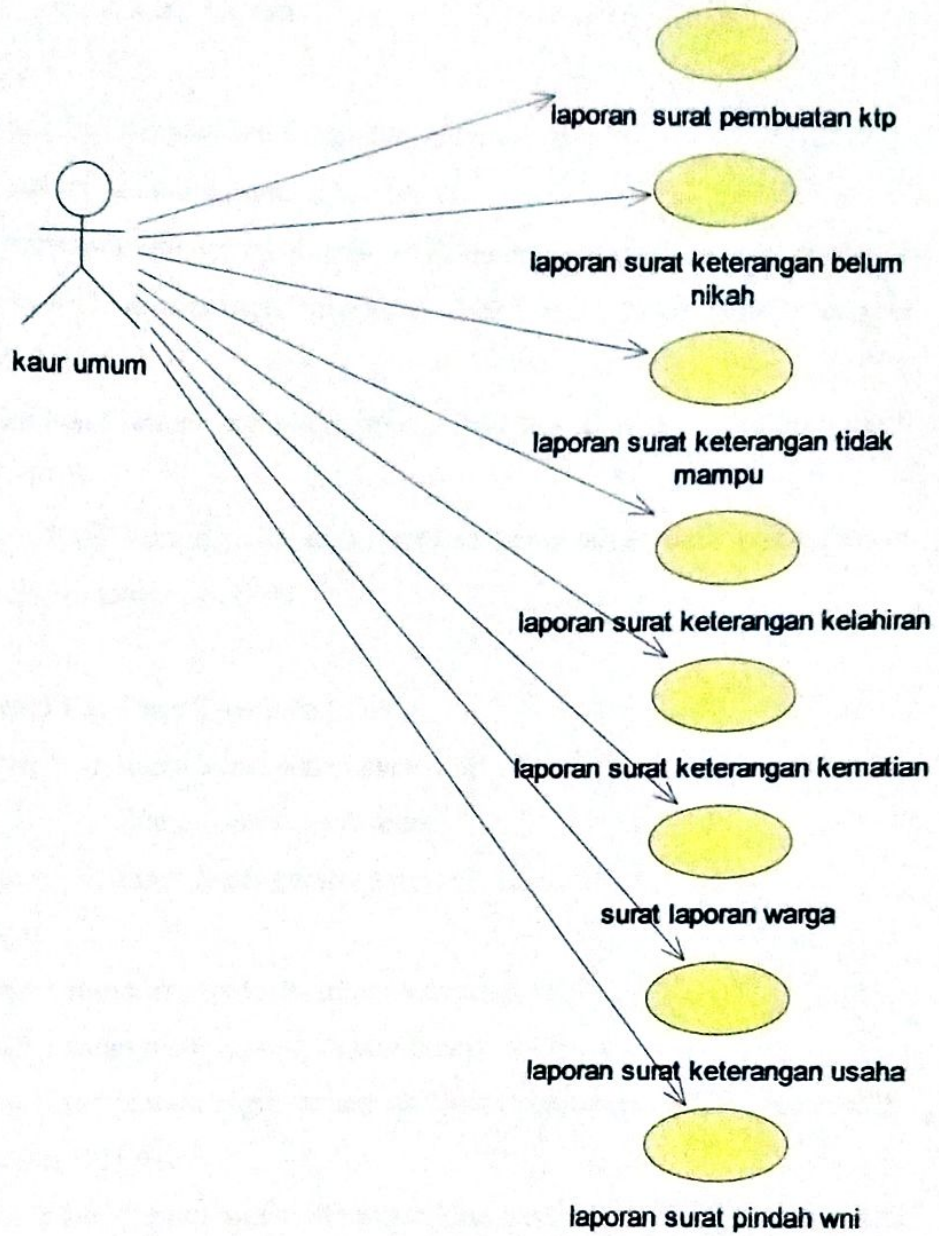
kaur umum

laporan surat pembuatan ktp

laporan surat keterangan belum nikah

laporan surat keterangan tidak mampu

laporan surat keterangan kelahiran

laporan surat keterangan kematian

surat laporan warga

laporan surat keterangan usaha

laporan surat pindah wni